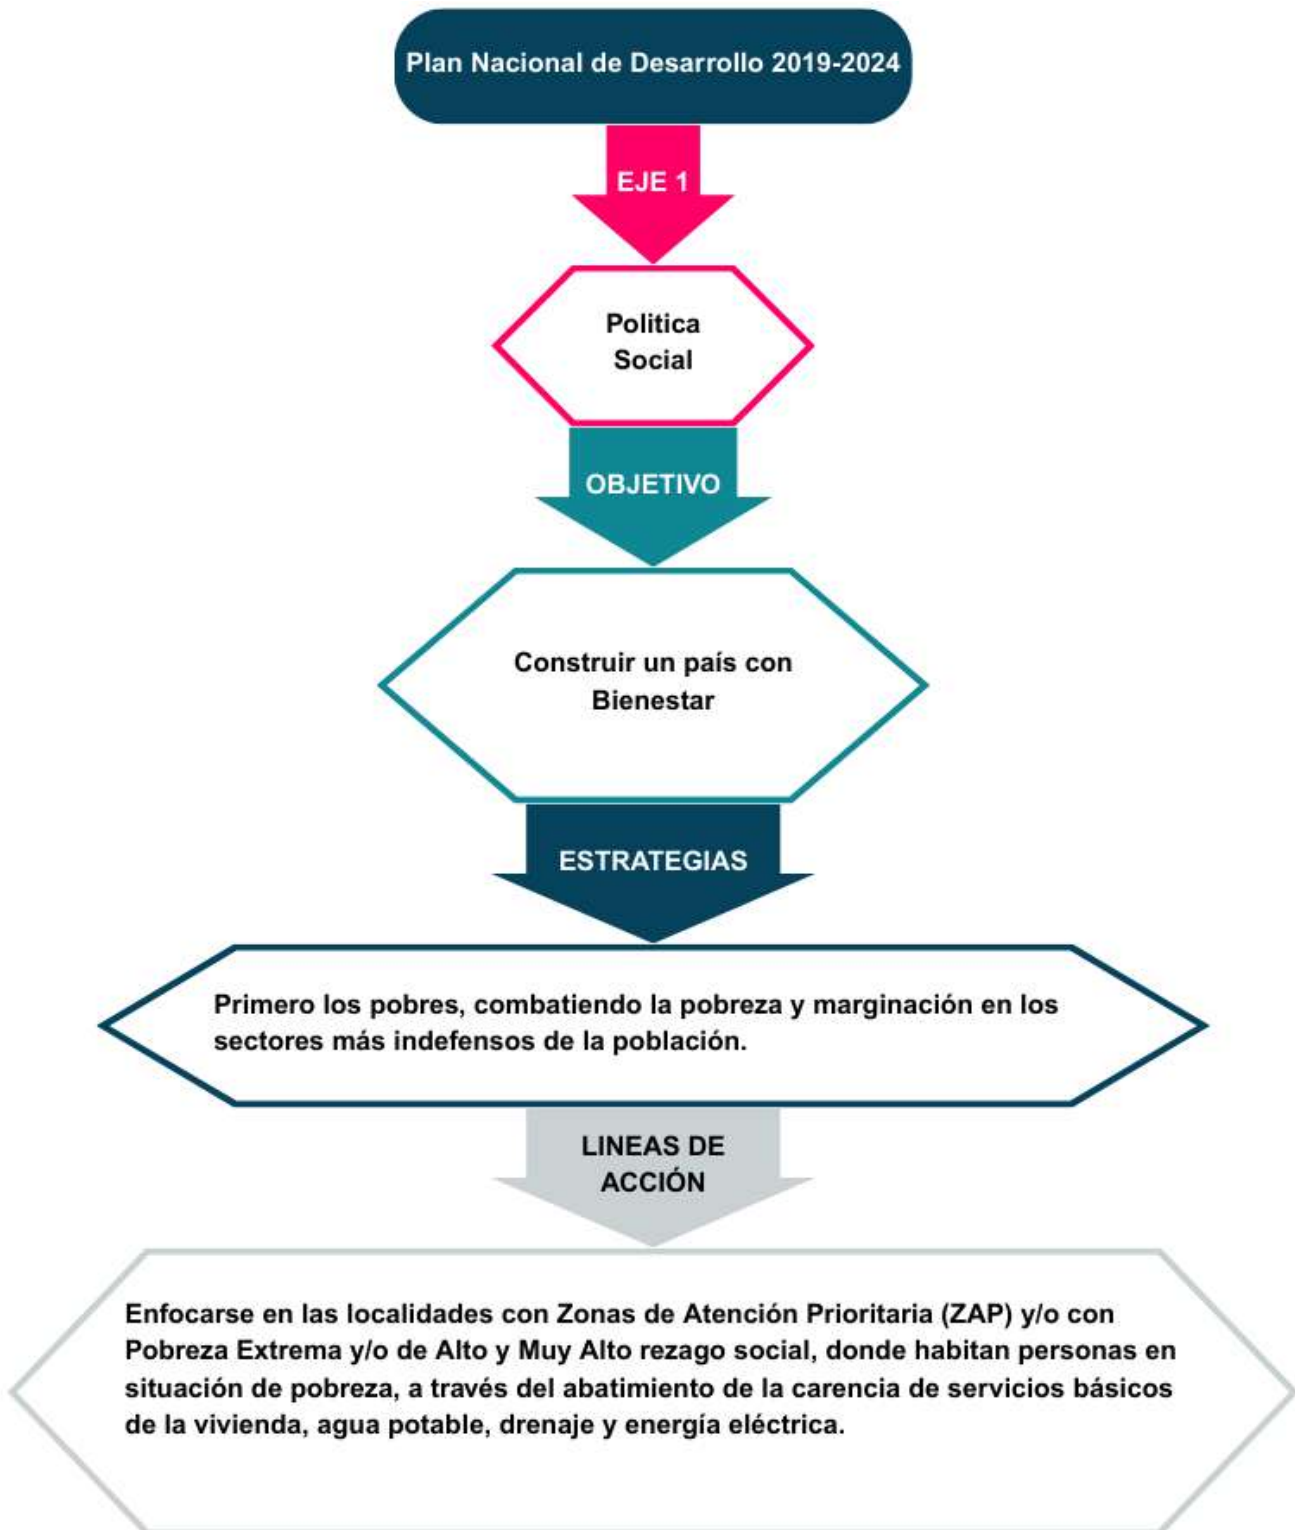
Plan Nacional de Desarrollo 2019-2024

EJE 1

Politica Social

OBJETIVO

Construir un país con Bienestar

ESTRATEGIAS

Primero los pobres, combatiendo la pobreza y marginación en los sectores más indefensos de la población.

LINEAS DE ACCIÓN

Enfocarse en las localidades con Zonas de Atención Prioritaria (ZAP) y/o con Pobreza Extrema y/o de Alto y Muy Alto rezago social, donde habitan personas en situación de pobreza, a través del abatimiento de la carencia de servicios básicos de la vivienda, agua potable, drenaje y energía eléctrica.